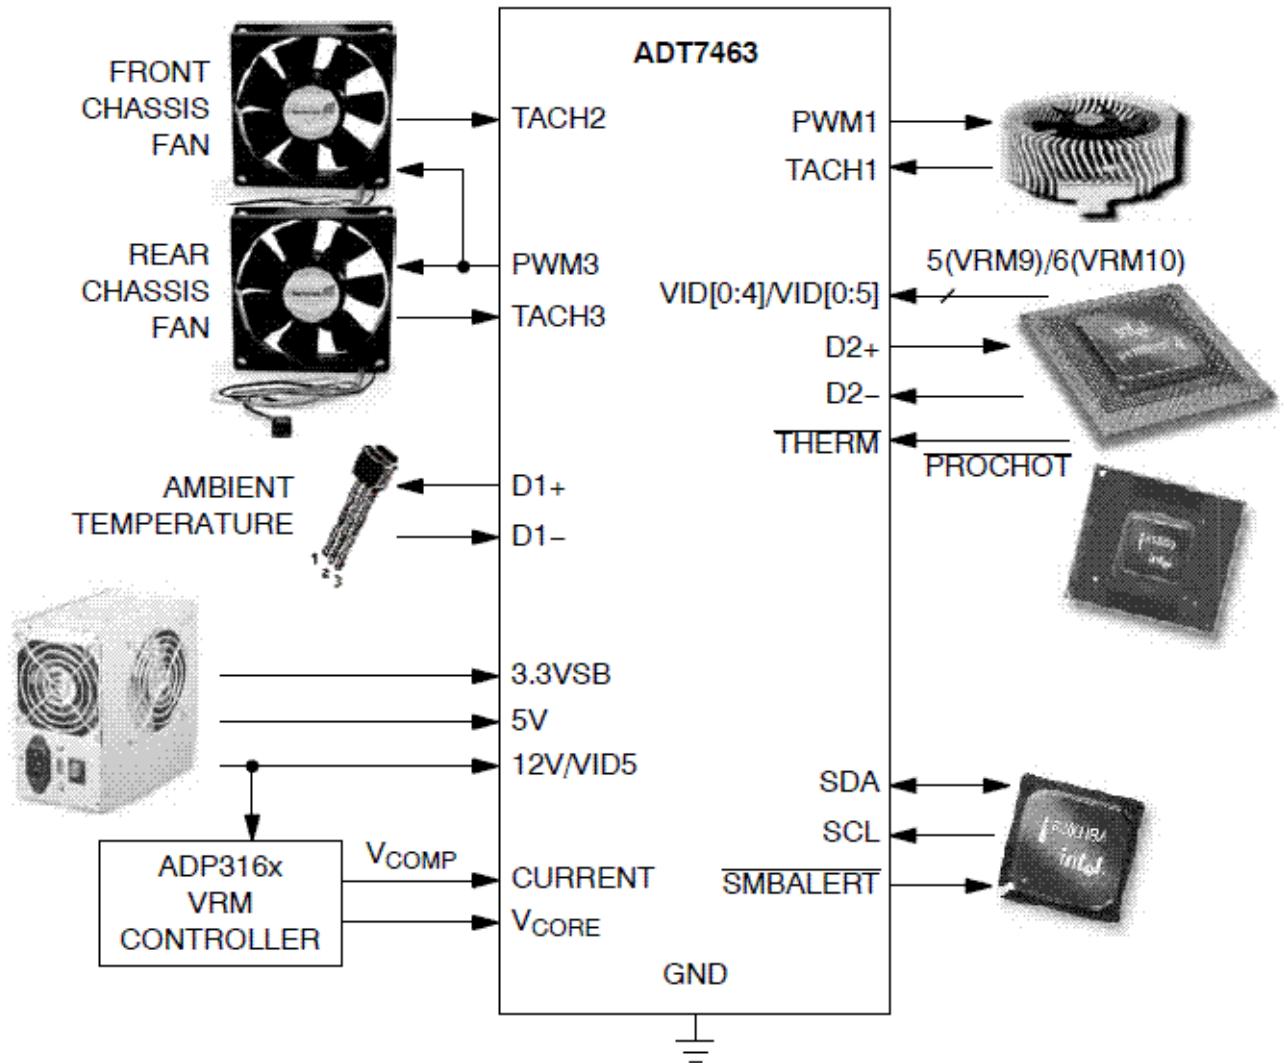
ADT7463

FRONT CHASSIS FAN

TACH2

PWM1

TACH1

REAR CHASSIS FAN

PWM3

TACH3

5(VRM9)/6(VRM10)

VID[0:4]/VID[0:5]

D2+

D2−

$\overline{\text{THERM}}$

$\overline{\text{PROCHOT}}$

AMBIENT TEMPERATURE

D1+

D1−

1 2 3

3.3VSB

5V

12V/VID5

SDA

SCL

$\overline{\text{SMBALERT}}$

ADP316x VRM CONTROLLER

$V_{COMP}$

CURRENT

$V_{CORE}$

GND